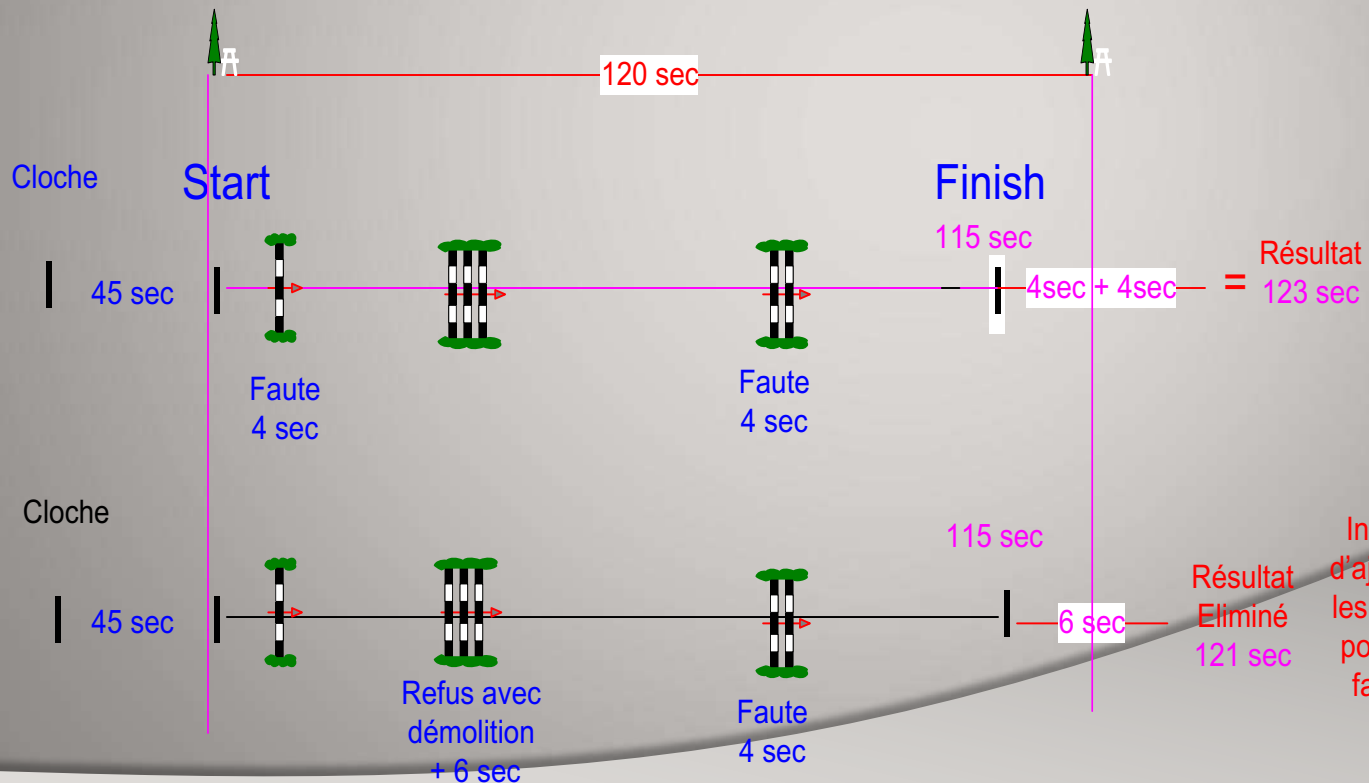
120 sec

Cloche

Start

Finish

115 sec

45 sec

4sec + 4sec

=

Résultat
123 sec

Faute
4 sec

Faute
4 sec

Cloche

115 sec

45 sec

6 sec

Résultat
Eliminé
121 sec

In
d'aj
les
po
fa

Refus avec démolition
+ 6 sec

Faute
4 sec